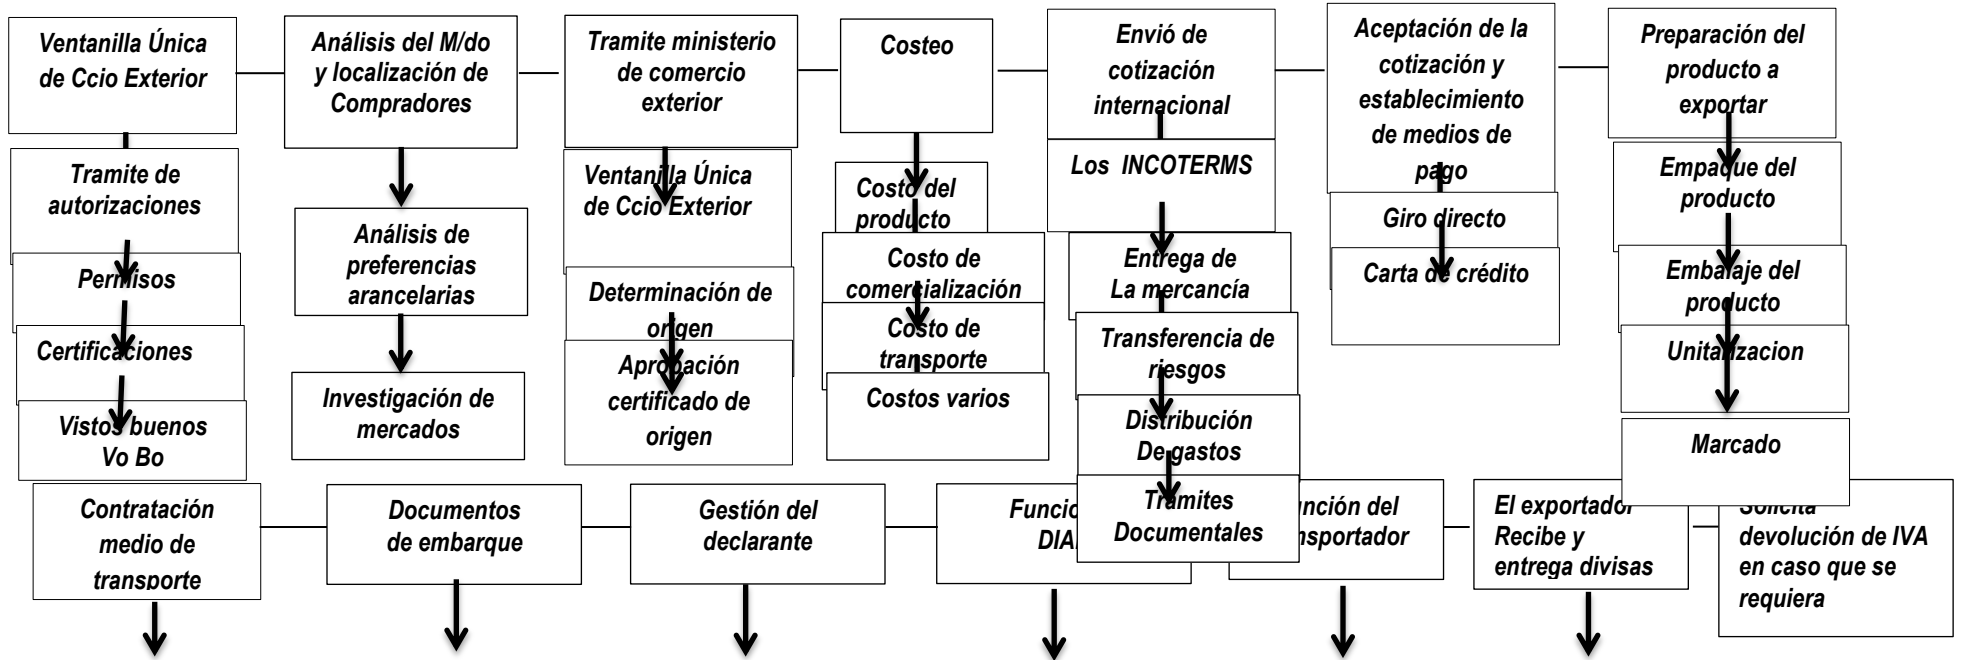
Ventanilla Única de Ccio Exterior

Tramite de autorizaciones

Permisos

Certificaciones

Vistos buenos Vo Bo

Análisis del M/do y localización de Compradores

Análisis de preferencias arancelarias

Investigación de mercados

Tramite ministerio de comercio exterior

Ventanilla Única de Ccio Exterior

Determinación de origen

Aprobación certificado de origen

Costeo

Costo del producto

Costo de comercialización

Costo de transporte

Costos varios

Envió de cotización internacional

Los INCOTERMS

Entrega de La mercancía

Transferencia de riesgos

Distribución De gastos

Tramites Documentales

Aceptación de la cotización y establecimiento de medios de pago

Giro directo

Carta de crédito

Preparación del producto a exportar

Empaque del producto

Embalaje del producto

Unitalizacion

Marcado

Contratación medio de transporte

Documentos de embarque

Gestión del declarante

Funci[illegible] DIA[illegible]

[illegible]nción del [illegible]nsportador

El exportador Recibe y entrega divisas

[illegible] devolución de IVA en caso que se requiera